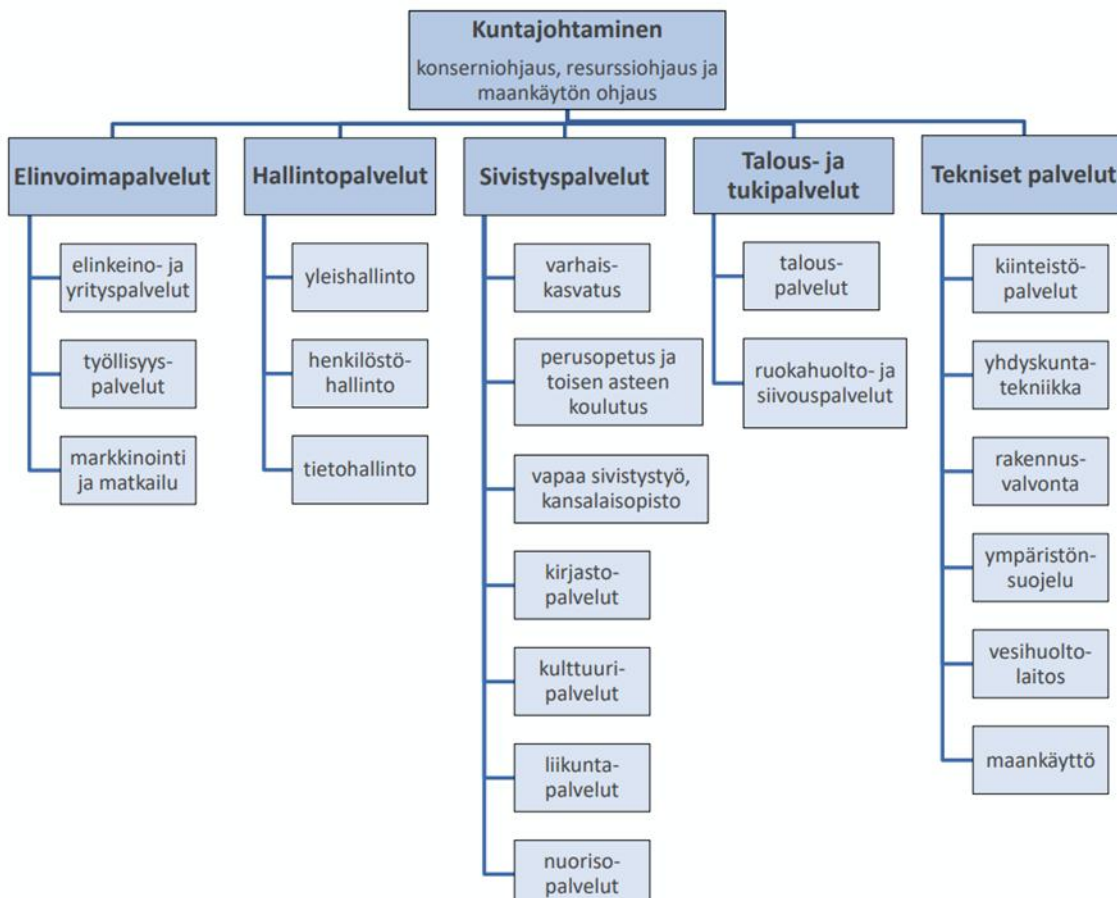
Kuntajohtaminen
konserniohjaus, resurssiohjaus ja maankäytön ohjaus

Elinvoimapalvelut
elinkeino- ja yrityspalvelut
työllisyyspalvelut
markkinointi ja matkailu

Hallintopalvelut
yleishallinto
henkilöstöhallinto
tietohallinto

Sivistyspalvelut
varhaiskasvatus
perusopetus ja toisen asteen koulutus
vapaa sivistystyö, kansalaisopisto
kirjastopalvelut
kulttuuripalvelut
liikuntapalvelut
nuorisopalvelut

Talous- ja tukipalvelut
talouspalvelut
ruokahuolto- ja siivouspalvelut

Tekniset palvelut
kiinteistöpalvelut
yhdyskuntatekniikka
rakennusvalvonta
ympäristönsuojelu
vesihuoltolaitos
maankäyttö